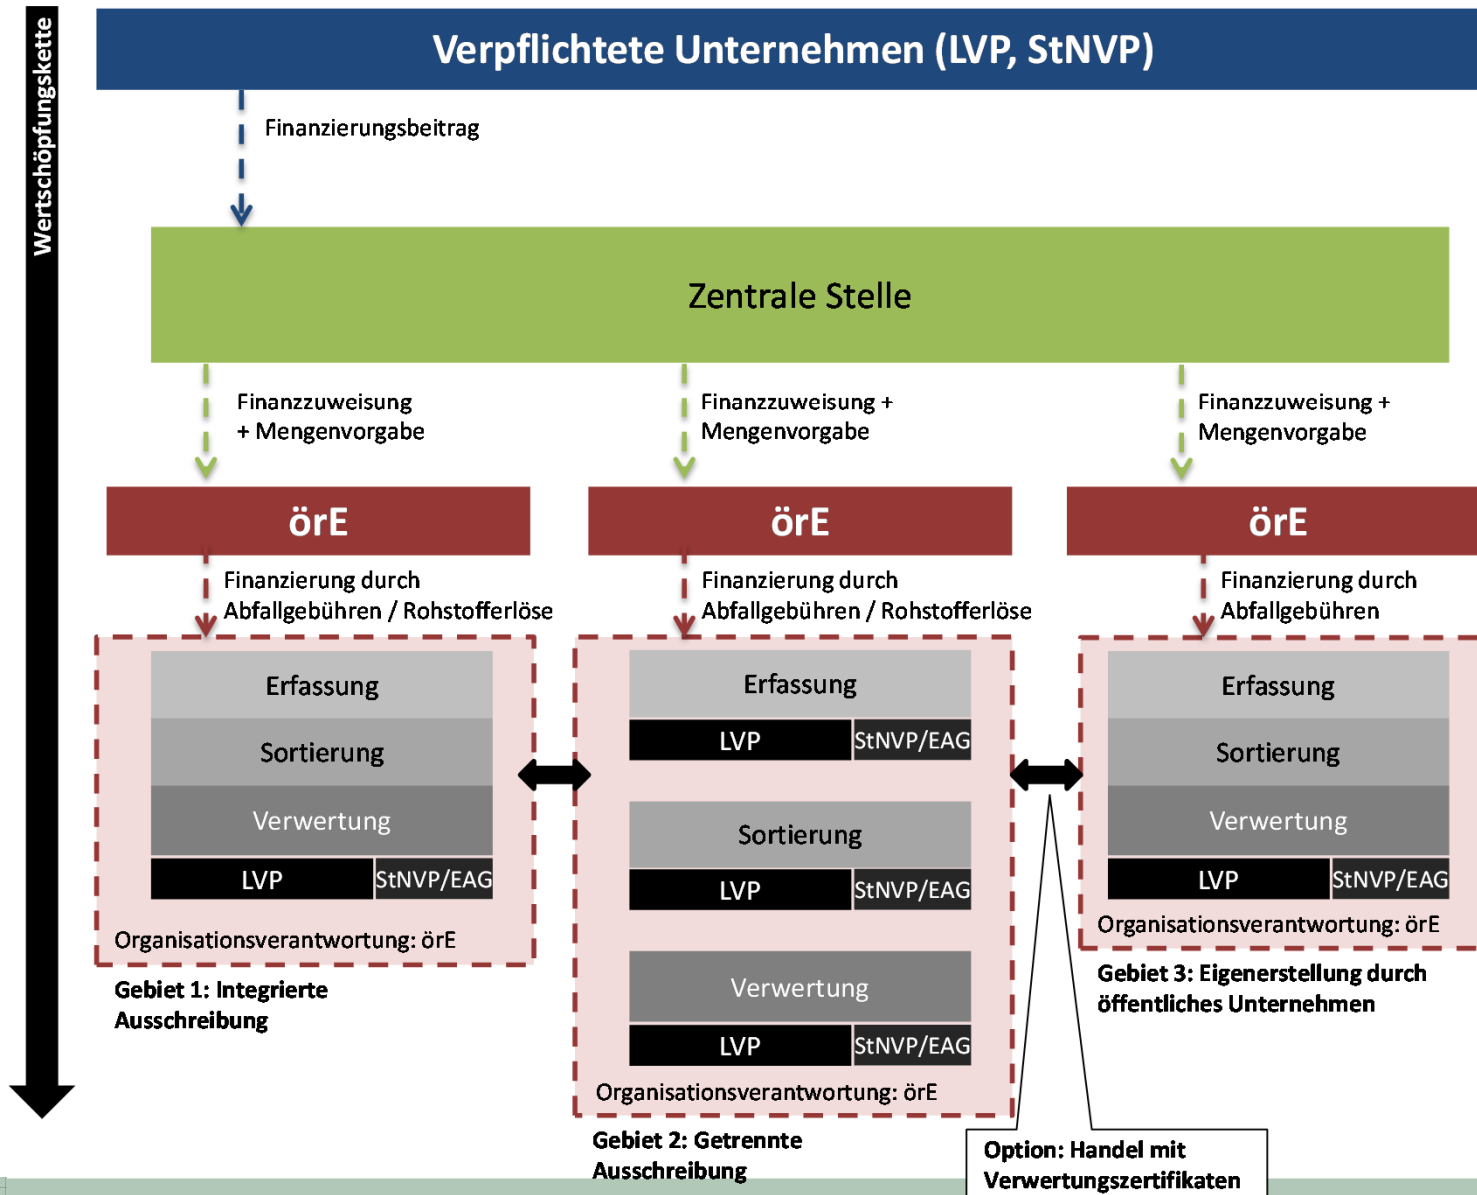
Wertschöpfungskette

Verpflichtete Unternehmen (LVP, StNVP)

Finanzierungsbeitrag

Zentrale Stelle

Finanzzuweisung + Mengenvorgabe

Finanzzuweisung + Mengenvorgabe

Finanzzuweisung + Mengenvorgabe

örE

örE

örE

Finanzierung durch Abfallgebühren / Rohstofferlöse

Finanzierung durch Abfallgebühren / Rohstofferlöse

Finanzierung durch Abfallgebühren

Erfassung

Sortierung

Verwertung

| LVP | StNVP/EAG |
|---|---|

Organisationsverantwortung: örE

Gebiet 1: Integrierte Ausschreibung

Erfassung

| LVP | StNVP/EAG |
|---|---|

Sortierung

| LVP | StNVP/EAG |
|---|---|

Verwertung

| LVP | StNVP/EAG |
|---|---|

Organisationsverantwortung: örE

Gebiet 2: Getrennte Ausschreibung

Erfassung

Sortierung

Verwertung

| LVP | StNVP/EAG |
|---|---|

Organisationsverantwortung: örE

Gebiet 3: Eigenerstellung durch öffentliches Unternehmen

Option: Handel mit Verwertungszertifikaten